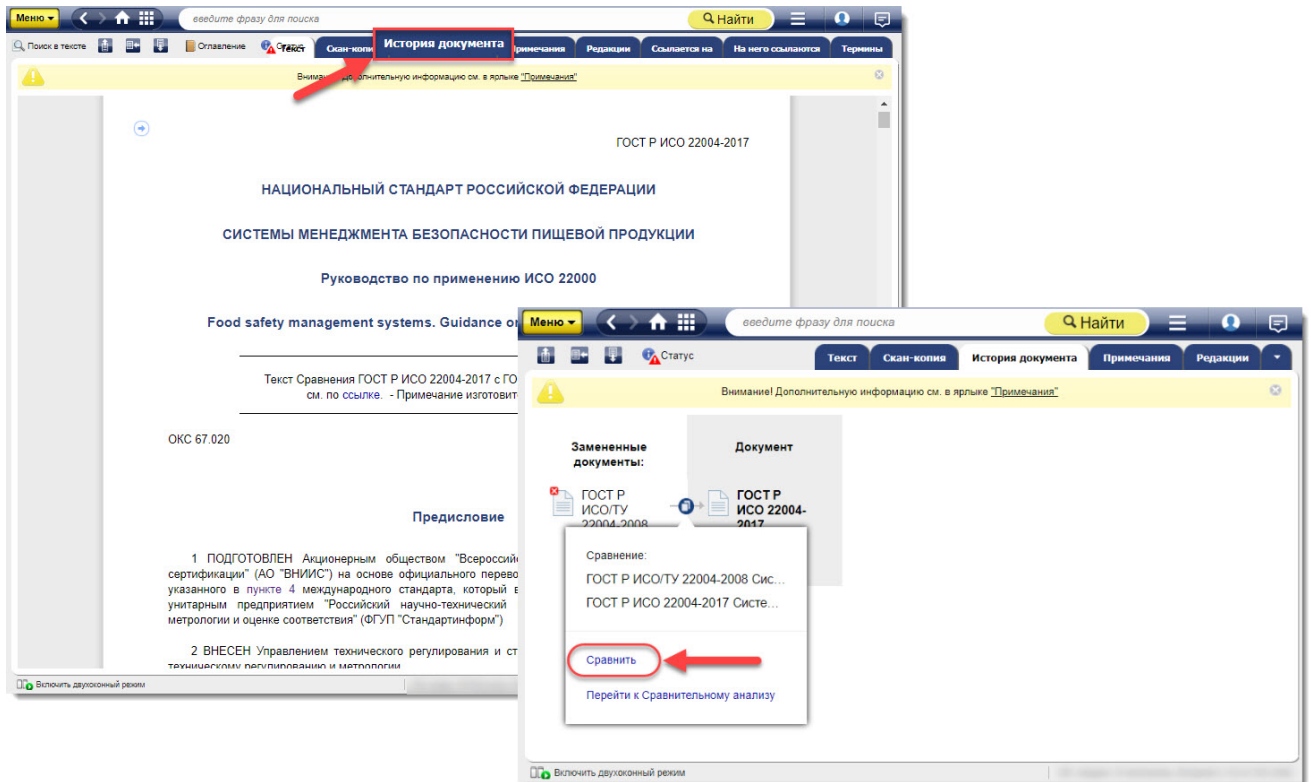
Меню
введите фразу для поиска
Найти
Поиск в тексте
Оглавление
Статус
Текст
Скан-копи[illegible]
История документа
Примечания
Редакции
Ссылается на
На него ссылаются
Термины

Внима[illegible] дополнительную информацию см. в ярлыке "Примечания"

ГОСТ Р ИСО 22004-2017

НАЦИОНАЛЬНЫЙ СТАНДАРТ РОССИЙСКОЙ ФЕДЕРАЦИИ

СИСТЕМЫ МЕНЕДЖМЕНТА БЕЗОПАСНОСТИ ПИЩЕВОЙ ПРОДУКЦИИ

Руководство по применению ИСО 22000

Food safety management systems. Guidance o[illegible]

Текст Сравнения ГОСТ Р ИСО 22004-2017 с ГО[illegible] см. по ссылке. - Примечание изготовит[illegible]

ОКС 67.020

Предисловие

1 ПОДГОТОВЛЕН Акционерным обществом "Всероссий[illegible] сертификации" (АО "ВНИИС") на основе официального перево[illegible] указанного в пункте 4 международного стандарта, который в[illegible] унитарным предприятием "Российский научно-технический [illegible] метрологии и оценке соответствия" (ФГУП "Стандартинформ")

2 ВНЕСЕН Управлением технического регулирования и ст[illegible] техническому регулированию и метрологии

Включить двухоконный режим

Меню
введите фразу для поиска
Найти
Статус
Текст
Скан-копия
История документа
Примечания
Редакции

Внимание! Дополнительную информацию см. в ярлыке "Примечания"

Замененные документы:
Документ
ГОСТ Р ИСО/ТУ 22004-2008
ГОСТ Р ИСО 22004-2017

Сравнение:
ГОСТ Р ИСО/ТУ 22004-2008 Сис...
ГОСТ Р ИСО 22004-2017 Систе...

Сравнить

Перейти к Сравнительному анализу

Включить двухоконный режим